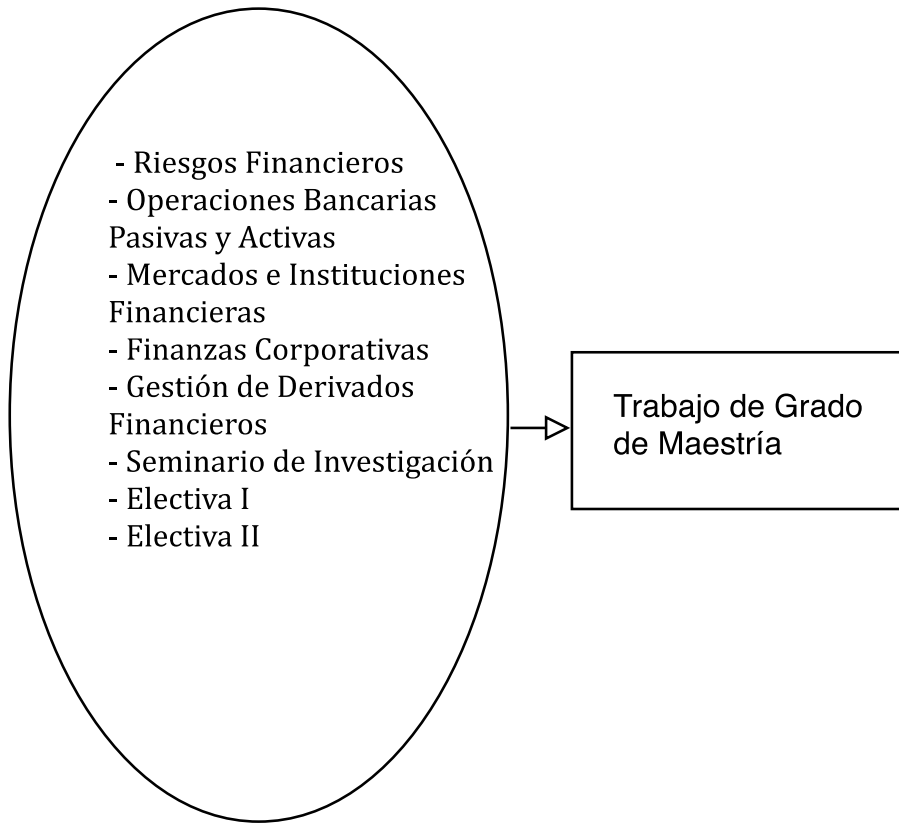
- Riesgos Financieros
- Operaciones Bancarias Pasivas y Activas
- Mercados e Instituciones Financieras
- Finanzas Corporativas
- Gestión de Derivados Financieros
- Seminario de Investigación
- Electiva I
- Electiva II

Trabajo de Grado de Maestría